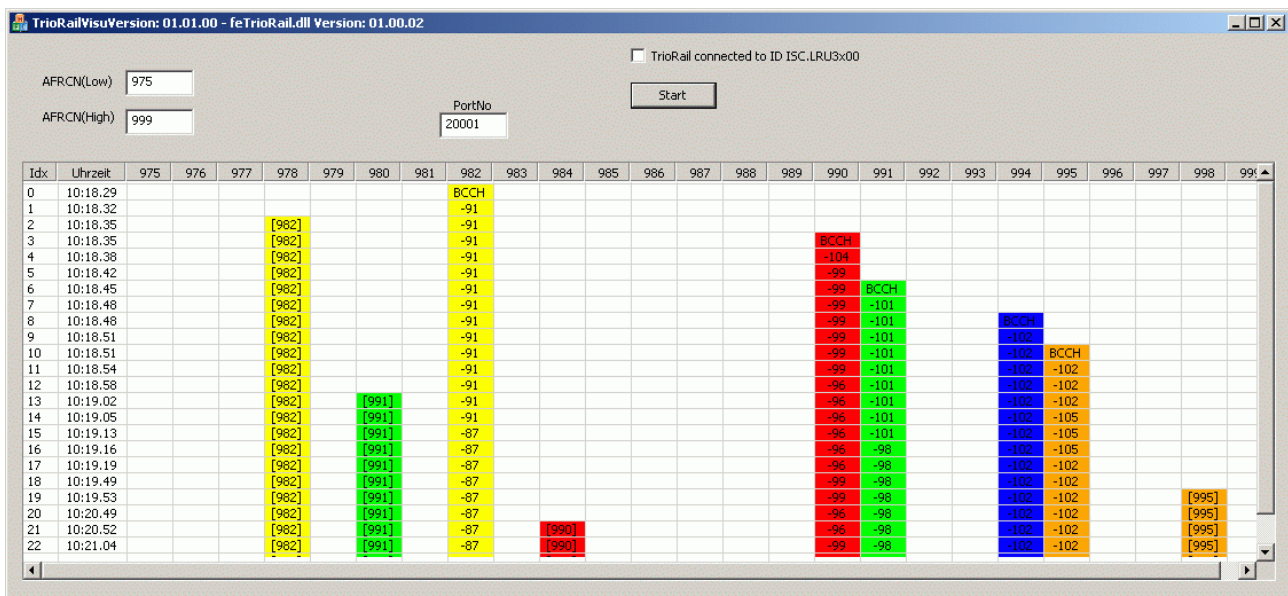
TrioRailVisuVersion: 01.01.00 - feTrioRail.dll Version: 01.00.02

TrioRail connected to ID ISC.LRU3x00

Start

AFRCN(Low) 975

AFRCN(High) 999

PortNo 20001

| Idx | Uhrzeit | 975 | 976 | 977 | 978 | 979 | 980 | 981 | 982 | 983 | 984 | 985 | 986 | 987 | 988 | 989 | 990 | 991 | 992 | 993 | 994 | 995 | 996 | 997 | 998 | 99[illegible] |
|---|---|---|---|---|---|---|---|---|---|---|---|---|---|---|---|---|---|---|---|---|---|---|---|---|---|---|
| 0 | 10:18.29 | | | | | | | | BCCH | | | | | | | | | | | | | | | | | |
| 1 | 10:18.32 | | | | | | | | -91 | | | | | | | | | | | | | | | | | |
| 2 | 10:18.35 | | | | [982] | | | | -91 | | | | | | | | | | | | | | | | | |
| 3 | 10:18.35 | | | | [982] | | | | -91 | | | | | | | | BCCH | | | | | | | | | |
| 4 | 10:18.38 | | | | [982] | | | | -91 | | | | | | | | -104 | | | | | | | | | |
| 5 | 10:18.42 | | | | [982] | | | | -91 | | | | | | | | -99 | | | | | | | | | |
| 6 | 10:18.45 | | | | [982] | | | | -91 | | | | | | | | -99 | BCCH | | | | | | | | |
| 7 | 10:18.48 | | | | [982] | | | | -91 | | | | | | | | -99 | -101 | | | | | | | | |
| 8 | 10:18.48 | | | | [982] | | | | -91 | | | | | | | | -99 | -101 | | | BCCH | | | | | |
| 9 | 10:18.51 | | | | [982] | | | | -91 | | | | | | | | -99 | -101 | | | -102 | | | | | |
| 10 | 10:18.51 | | | | [982] | | | | -91 | | | | | | | | -99 | -101 | | | -102 | BCCH | | | | |
| 11 | 10:18.54 | | | | [982] | | | | -91 | | | | | | | | -99 | -101 | | | -102 | -102 | | | | |
| 12 | 10:18.58 | | | | [982] | | | | -91 | | | | | | | | -96 | -101 | | | -102 | -102 | | | | |
| 13 | 10:19.02 | | | | [982] | | [991] | | -91 | | | | | | | | -96 | -101 | | | -102 | -102 | | | | |
| 14 | 10:19.05 | | | | [982] | | [991] | | -91 | | | | | | | | -96 | -101 | | | -102 | -105 | | | | |
| 15 | 10:19.13 | | | | [982] | | [991] | | -87 | | | | | | | | -96 | -101 | | | -102 | -105 | | | | |
| 16 | 10:19.16 | | | | [982] | | [991] | | -87 | | | | | | | | -96 | -98 | | | -102 | -105 | | | | |
| 17 | 10:19.19 | | | | [982] | | [991] | | -87 | | | | | | | | -96 | -98 | | | -102 | -102 | | | | |
| 18 | 10:19.49 | | | | [982] | | [991] | | -87 | | | | | | | | -99 | -98 | | | -102 | -102 | | | | |
| 19 | 10:19.53 | | | | [982] | | [991] | | -87 | | | | | | | | -99 | -98 | | | -102 | -102 | | | [995] | |
| 20 | 10:20.49 | | | | [982] | | [991] | | -87 | | | | | | | | -96 | -98 | | | -102 | -102 | | | [995] | |
| 21 | 10:20.52 | | | | [982] | | [991] | | -87 | | [990] | | | | | | -96 | -98 | | | -102 | -102 | | | [995] | |
| 22 | 10:21.04 | | | | [982] | | [991] | | -87 | | [990] | | | | | | -99 | -98 | | | -102 | -102 | | | [995] | |